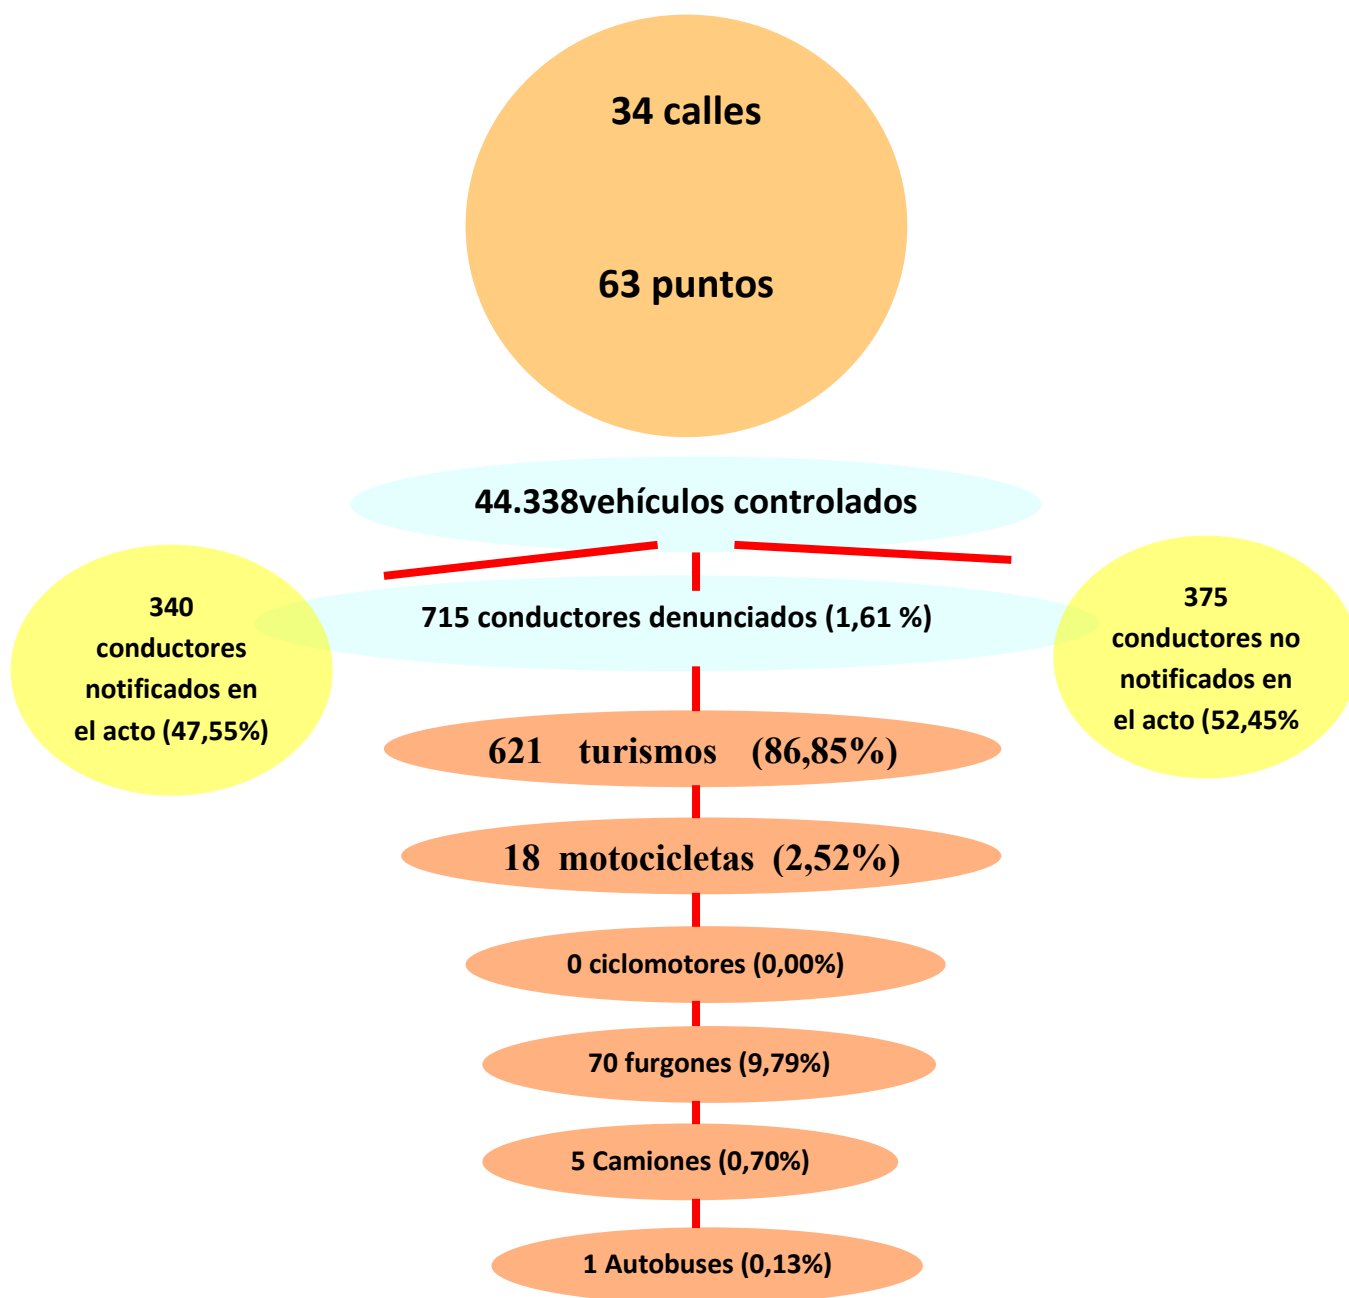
34 calles

63 puntos

44.338vehículos controlados

340 conductores notificados en el acto (47,55%)

715 conductores denunciados (1,61 %)

375 conductores no notificados en el acto (52,45%

621 turismos (86,85%)

18 motocicletas (2,52%)

0 ciclomotores (0,00%)

70 furgones (9,79%)

5 Camiones (0,70%)

1 Autobuses (0,13%)